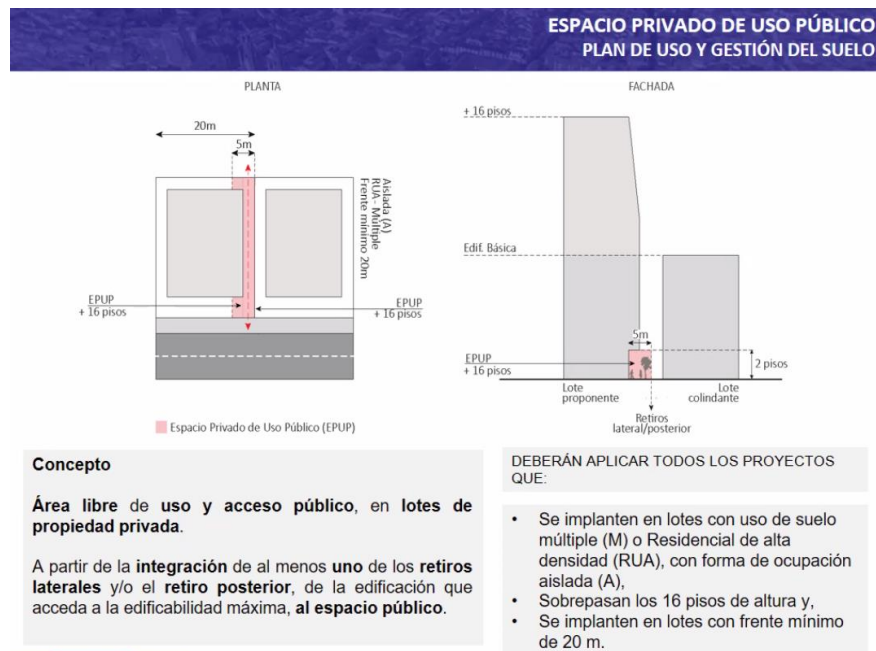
ESPACIO PRIVADO DE USO PÚBLICO
PLAN DE USO Y GESTIÓN DEL SUELO

PLANTA

20m
5m
Aislada (A)
RUA- Múltiple
Frente mínimo 20m
EPUP
+ 16 pisos
EPUP
+ 16 pisos

Espacio Privado de Uso Público (EPUP)

FACHADA

+ 16 pisos
Edif. Básica
5m
EPUP
+ 16 pisos
2 pisos
Lote proponente
Lote colindante
Retiros lateral/posterior

Concepto

**Área libre** de **uso y acceso público**, en **lotes de propiedad privada**.

A partir de la **integración** de al menos **uno** de los **retiros laterales** y/o el **retiro posterior**, de la edificación que acceda a la edificabilidad máxima, **al espacio público**.

DEBERÁN APLICAR TODOS LOS PROYECTOS QUE:

• Se implanten en lotes con uso de suelo múltiple (M) o Residencial de alta densidad (RUA), con forma de ocupación aislada (A),
• Sobrepasan los 16 pisos de altura y,
• Se implanten en lotes con frente mínimo de 20 m.